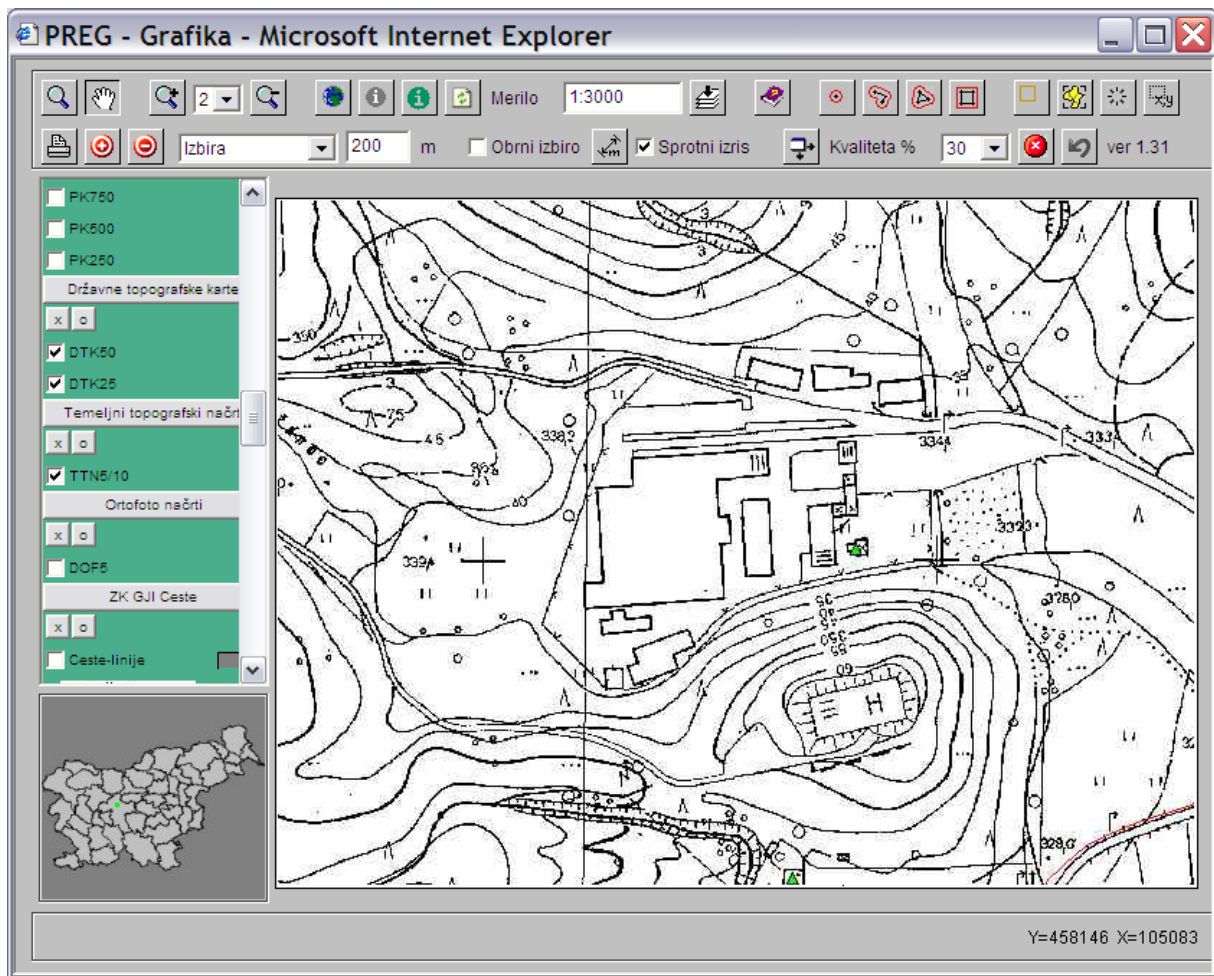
PREG - Grafika - Microsoft Internet Explorer

2 Merilo 1:3000

Izbira 200 m Obrni izbiro Sprotni izris Kvaliteta % 30 ver 1.31

PK750
PK500
PK250
Državne topografske karte
x o
DTK50
DTK25
Temeljni topografski načrt
x o
TTN5/10
Ortofoto načrti
x o
DOF5
ZK GJI Ceste
x o
Ceste-linije

350
3
45
75
45
338,2
336,5
60
339,4
35
3344
3331
3323
3280
55
50
55
60
H
329,0
32

Y=458146 X=105083